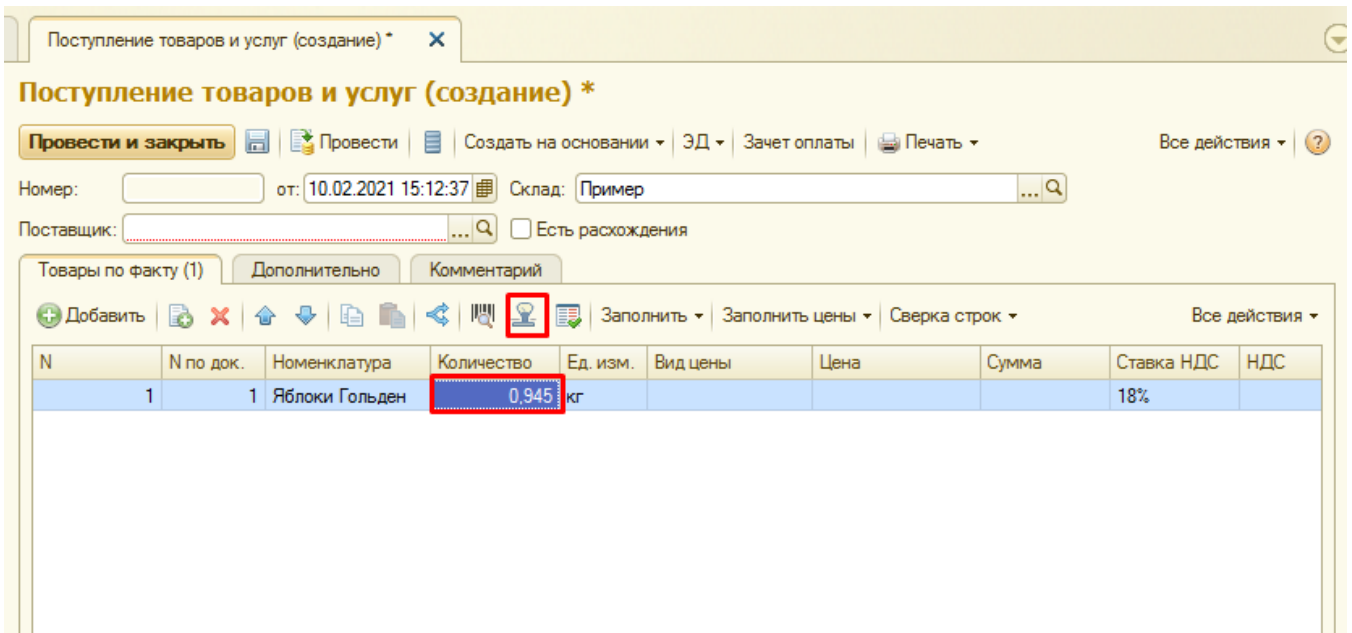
Поступление товаров и услуг (создание) *

Поступление товаров и услуг (создание) *

Провести и закрыть | Провести | Создать на основании ▾ | ЭД ▾ | Зачет оплаты | Печать ▾ | Все действия ▾ | ?

Номер: от: 10.02.2021 15:12:37 Склад: Пример

Поставщик: Есть расхождения

Товары по факту (1) | Дополнительно | Комментарий

Добавить | Заполнить ▾ | Заполнить цены ▾ | Сверка строк ▾ | Все действия ▾

| N | N по док. | Номенклатура | Количество | Ед. изм. | Вид цены | Цена | Сумма | Ставка НДС | НДС |
|---|---|---|---|---|---|---|---|---|---|
| 1 | 1 | Яблоки Гольден | 0,945 | кг | | | | 18% | |